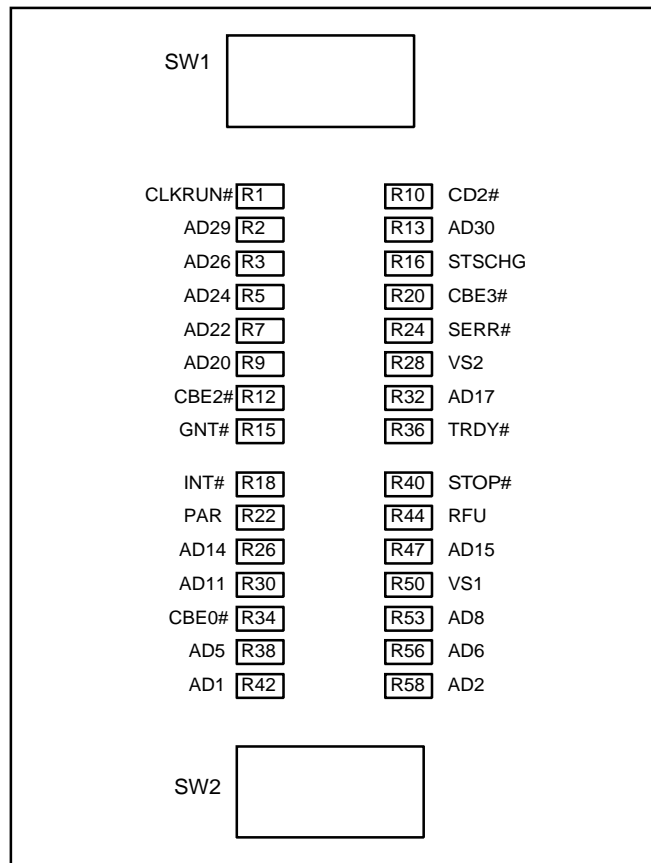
SW1

CLKRUN# R1
AD29 R2
AD26 R3
AD24 R5
AD22 R7
AD20 R9
CBE2# R12
GNT# R15

R10 CD2#
R13 AD30
R16 STSCHG
R20 CBE3#
R24 SERR#
R28 VS2
R32 AD17
R36 TRDY#

INT# R18
PAR R22
AD14 R26
AD11 R30
CBE0# R34
AD5 R38
AD1 R42

R40 STOP#
R44 RFU
R47 AD15
R50 VS1
R53 AD8
R56 AD6
R58 AD2

SW2